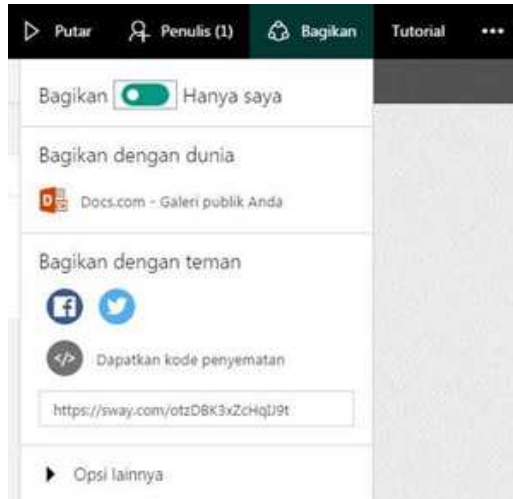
Putar Penulis (1) Bagikan Tutorial •••

Bagikan Hanya saya

Bagikan dengan dunia

Docs.com - Galeri publik Anda

Bagikan dengan teman

Dapatkan kode penyematan

https://sway.com/otzDBK3xZcHqIJ9t

Opsi lainnya